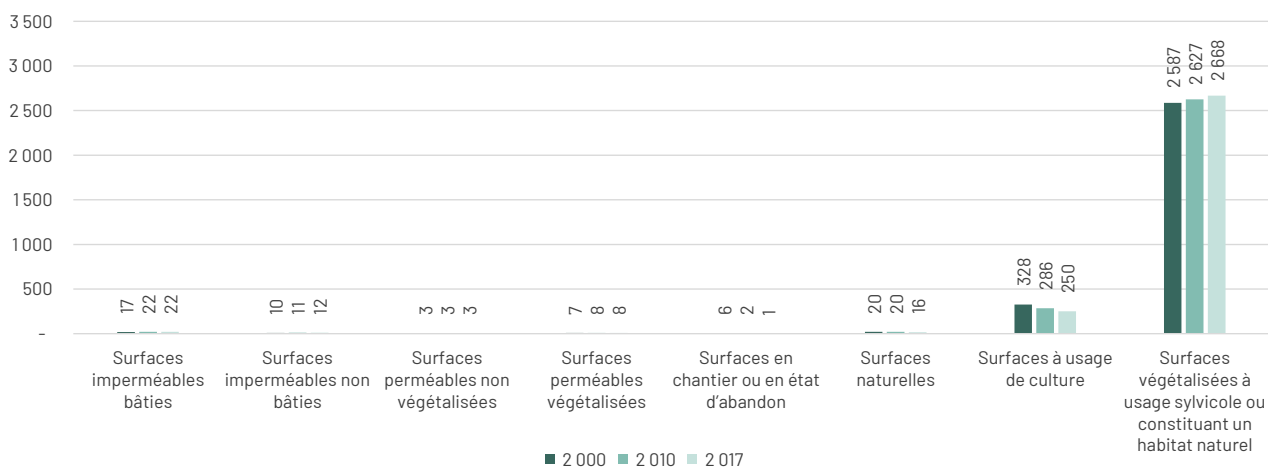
3 500
3 000
2 500
2 000
1500
1000
500
-

17 22 22
10 11 12
3 3 3
7 8 8
6 2 1
20 20 16
328 286 250
2 587 2 627 2 668

Surfaces imperméables bâties
Surfaces imperméables non bâties
Surfaces perméables non végétalisées
Surfaces perméables végétalisées
Surfaces en chantier ou en état d'abandon
Surfaces naturelles
Surfaces à usage de culture
Surfaces végétalisées à usage sylvicole ou constituant un habitat naturel

2 000 2 010 2 017